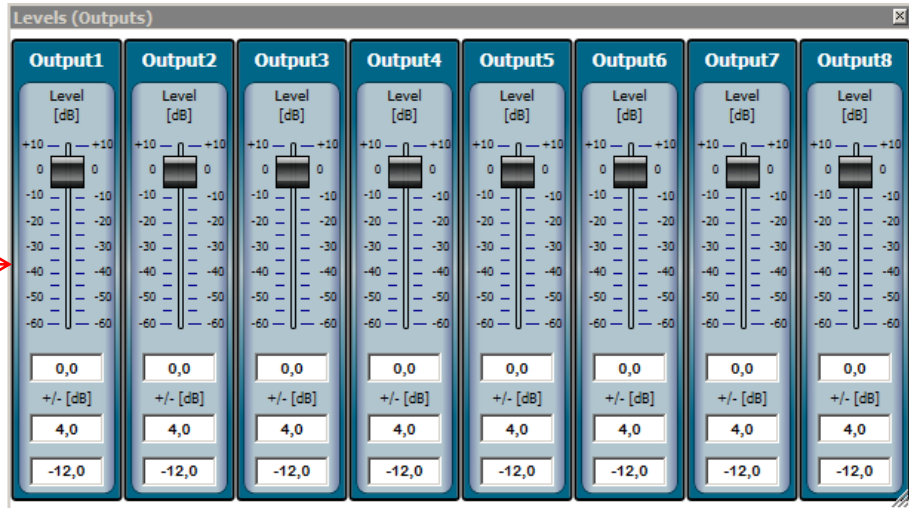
Levels (Outputs)

| Output1 | Output2 | Output3 | Output4 | Output5 | Output6 | Output7 | Output8 |
|---|---|---|---|---|---|---|---|
| Level [dB] | Level [dB] | Level [dB] | Level [dB] | Level [dB] | Level [dB] | Level [dB] | Level [dB] |
| +10 +10 | +10 +10 | +10 +10 | +10 +10 | +10 +10 | +10 +10 | +10 +10 | +10 +10 |
| 0 0 | 0 0 | 0 0 | 0 0 | 0 0 | 0 0 | 0 0 | 0 0 |
| -10 -10 | -10 -10 | -10 -10 | -10 -10 | -10 -10 | -10 -10 | -10 -10 | -10 -10 |
| -20 -20 | -20 -20 | -20 -20 | -20 -20 | -20 -20 | -20 -20 | -20 -20 | -20 -20 |
| -30 -30 | -30 -30 | -30 -30 | -30 -30 | -30 -30 | -30 -30 | -30 -30 | -30 -30 |
| -40 -40 | -40 -40 | -40 -40 | -40 -40 | -40 -40 | -40 -40 | -40 -40 | -40 -40 |
| -50 -50 | -50 -50 | -50 -50 | -50 -50 | -50 -50 | -50 -50 | -50 -50 | -50 -50 |
| -60 -60 | -60 -60 | -60 -60 | -60 -60 | -60 -60 | -60 -60 | -60 -60 | -60 -60 |
| 0,0 | 0,0 | 0,0 | 0,0 | 0,0 | 0,0 | 0,0 | 0,0 |
| +/- [dB] | +/- [dB] | +/- [dB] | +/- [dB] | +/- [dB] | +/- [dB] | +/- [dB] | +/- [dB] |
| 4,0 | 4,0 | 4,0 | 4,0 | 4,0 | 4,0 | 4,0 | 4,0 |
| -12,0 | -12,0 | -12,0 | -12,0 | -12,0 | -12,0 | -12,0 | -12,0 |